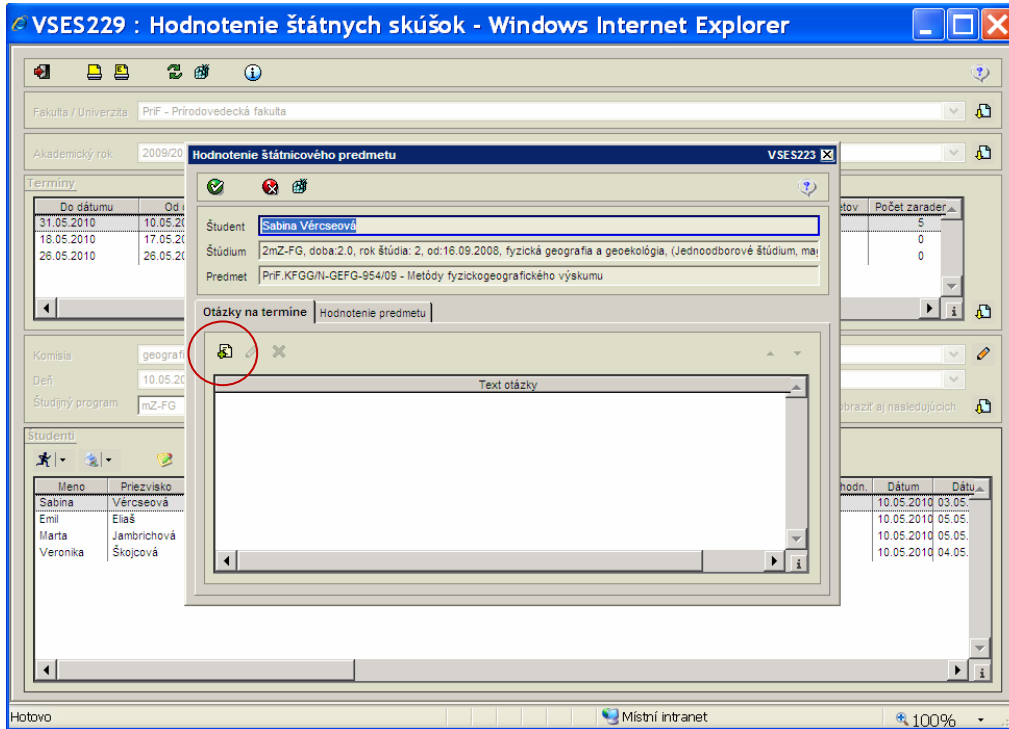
VSES229 : Hodnotenie štátnych skúšok - Windows Internet Explorer

Fakulta / Univerzita PriF - Prírodovedecká fakulta

Akademický rok 2009/20

Termíny

| Do dátumu | Od d |
|---|---|
| 31.05.2010 | 10.05.20 |
| 18.05.2010 | 17.05.20 |
| 26.05.2010 | 26.05.20 |

| etov | Počet zarader |
|---|---|
| | 5 |
| | 0 |
| | 0 |

Komisia geografi

Deň 10.05.20

Študijný program mZ-FG

obraziť aj nasledujúcich

Študenti

| Meno | Priezvisko |
|---|---|
| Sabina | Vércseová |
| Emil | Eliaš |
| Marta | Jambrichová |
| Veronika | Škojcová |

| hodn. | Dátum | Dátu |
|---|---|---|
| | 10.05.2010 | 03.05. |
| | 10.05.2010 | 05.05. |
| | 10.05.2010 | 05.05. |
| | 10.05.2010 | 04.05. |

Hodnotenie štátnicového predmetu VSES223

Študent Sabina Vércseová

Štúdium 2mZ-FG, doba:2.0, rok štúdia: 2, od:16.09.2008, fyzická geografia a geoekológia, (Jednoodborové štúdium, ma

Predmet PriF.KFGG/N-GEFG-954/09 - Metódy fyzickogeografického výskumu

Otázky na termíne Hodnotenie predmetu

Text otázky

Hotovo Místní intranet 100%